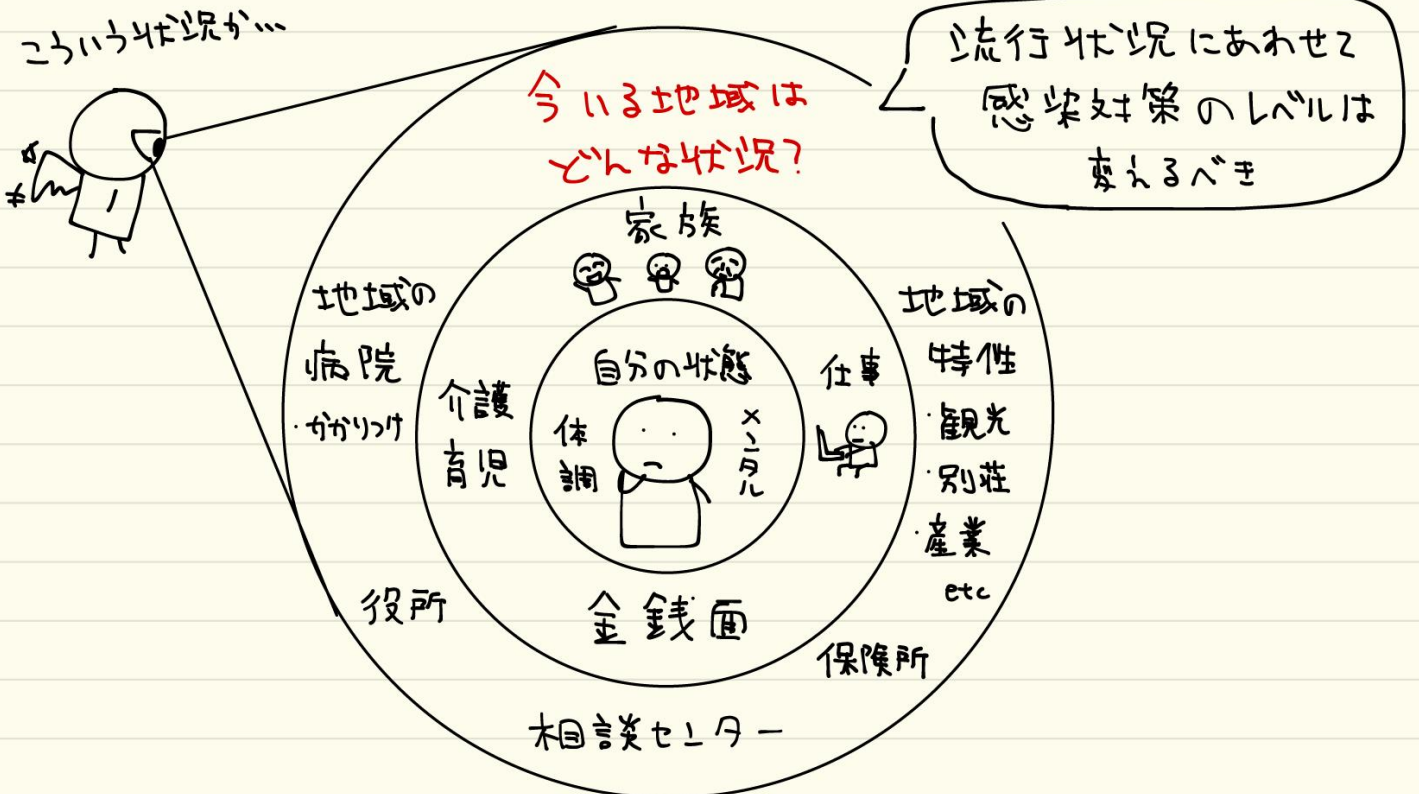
こういう状況か…

流行状況にあわせて
感染対策のレベルは
変えるべき

今いる地域は
どんな状況?

家族

地域の
病院
・かかりつけ

介護
育児

自分の状態

体
調

メンタル

仕事

地域の
特性
・観光
・別荘
・産業
etc

役所

金銭面

保険所

相談センター